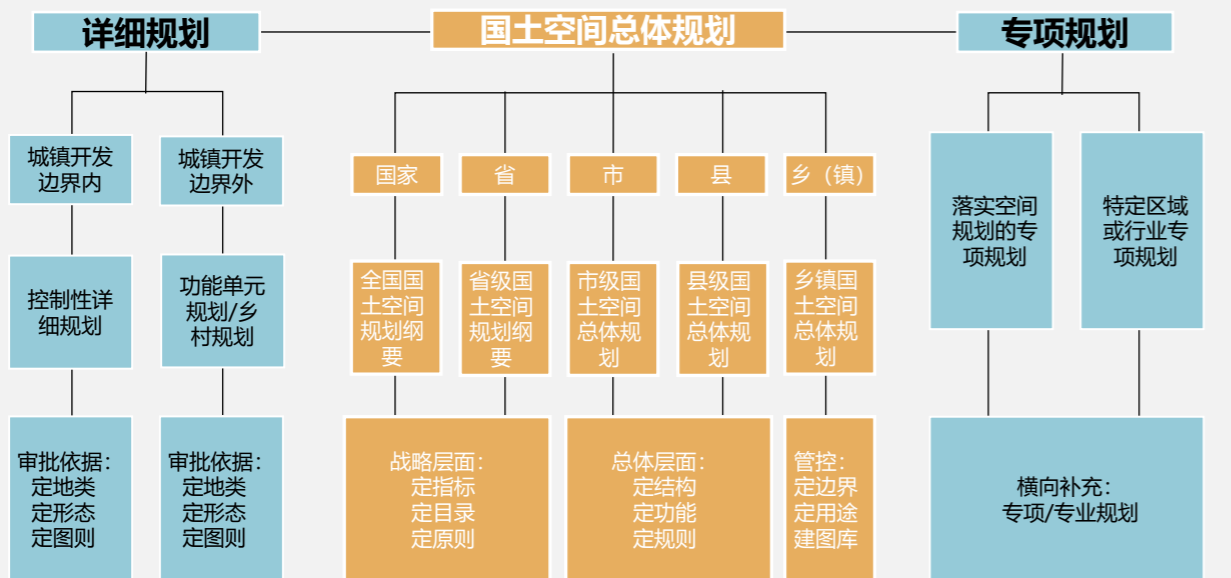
详细规划

国土空间总体规划

专项规划

城镇开发边界内

城镇开发边界外

控制性详细规划

功能单元规划/乡村规划

审批依据：
定地类
定形态
定图则

审批依据：
定地类
定形态
定图则

国家

省

市

县

乡（镇）

全国国土空间规划纲要

省级国土空间规划纲要

市级国土空间总体规划

县级国土空间总体规划

乡镇国土空间总体规划

战略层面：
定指标
定目录
定原则

总体层面：
定结构
定功能
定规则

管控：
定边界
定用途
建图库

落实空间规划的专项规划

特定区域或行业专项规划

横向补充：
专项/专业规划